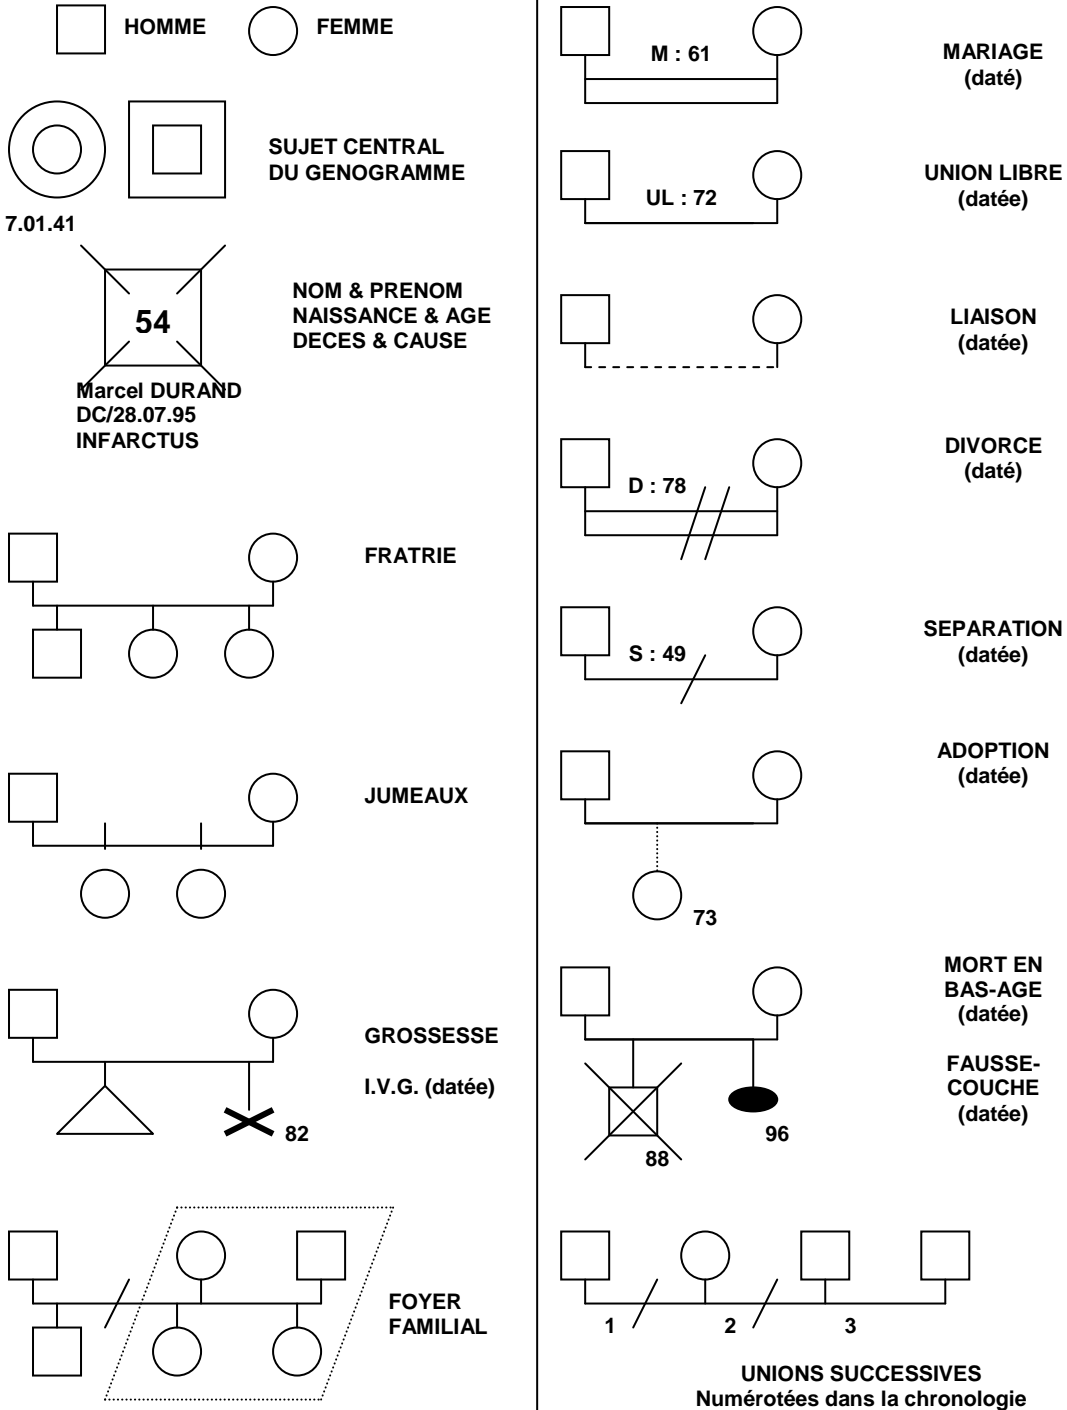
HOMME FEMME

SUJET CENTRAL DU GENOGRAMME

7.01.41

54

NOM & PRENOM NAISSANCE & AGE DECES & CAUSE

Marcel DURAND DC/28.07.95 INFARCTUS

FRATRIE

JUMEAUX

GROSSESSE

I.V.G. (datée)

82

FOYER FAMILIAL

M : 61

MARIAGE (daté)

UL : 72

UNION LIBRE (datée)

LIAISON (datée)

D : 78

DIVORCE (daté)

S : 49

SEPARATION (datée)

ADOPTION (datée)

73

MORT EN BAS-AGE (datée)

FAUSSE-COUCHE (datée)

88

96

1

2

3

UNIONS SUCCESSIVES
Numérotées dans la chronologie